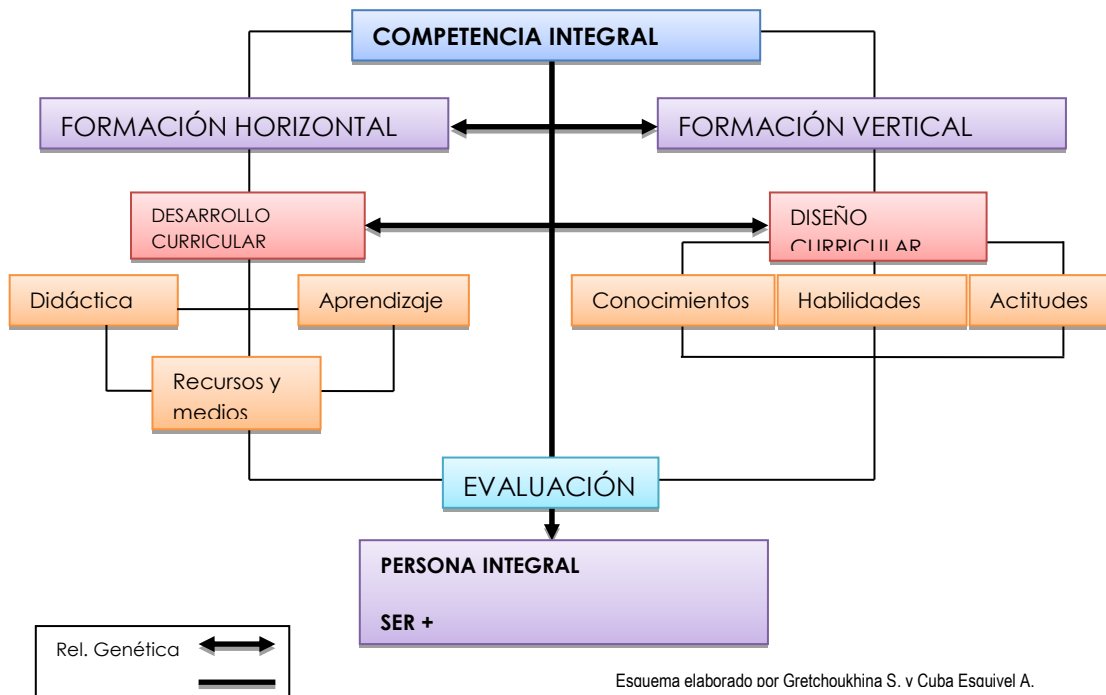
COMPETENCIA INTEGRAL

FORMACIÓN HORIZONTAL

FORMACIÓN VERTICAL

DESARROLLO CURRICULAR

DISEÑO CURRICULAR

Didáctica

Aprendizaje

Conocimientos

Habilidades

Actitudes

Recursos y medios

EVALUACIÓN

PERSONA INTEGRAL

SER +

Rel. Genética

Esquema elaborado por Gretchoukhina S. y Cuba Esquivel A.